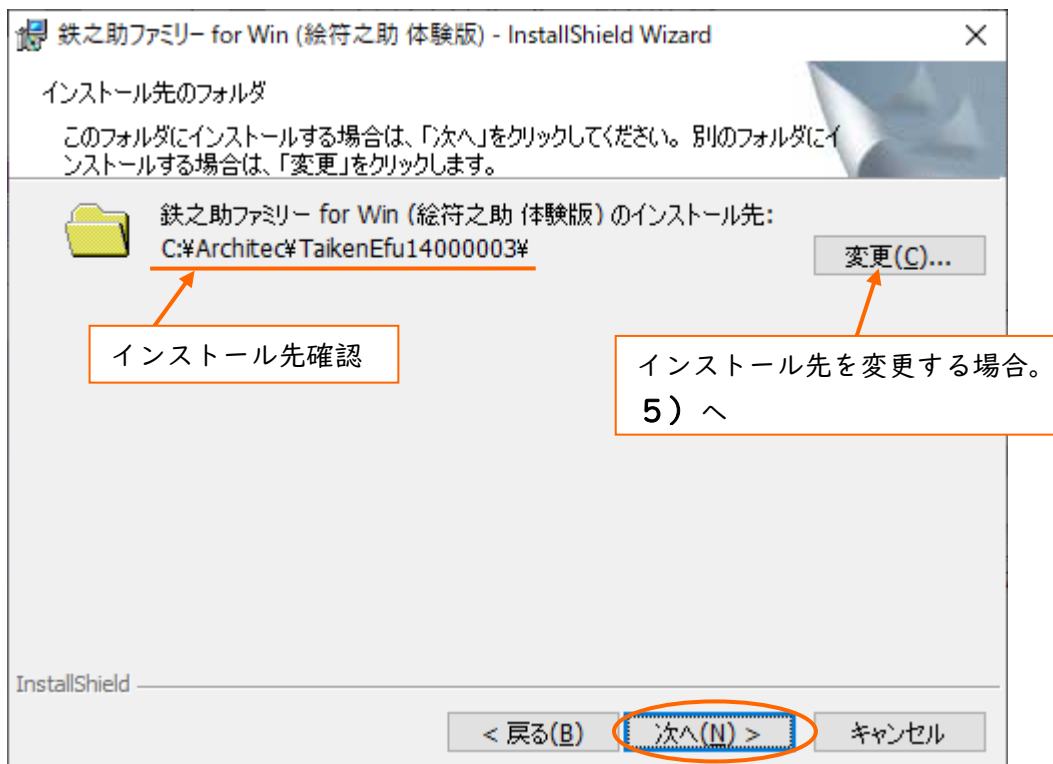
鉄之助ファミリー for Win (絵符之助 体験版) - InstallShield Wizard

インストール先のフォルダ

このフォルダにインストールする場合は、「次へ」をクリックしてください。別のフォルダにインストールする場合は、「変更」をクリックします。

鉄之助ファミリー for Win (絵符之助 体験版) のインストール先:
C:¥Architec¥TaikenEfu14000003¥

変更(C)...

インストール先確認

インストール先を変更する場合。
5）へ

InstallShield

< 戻る(B)

次へ(N) >

キャンセル